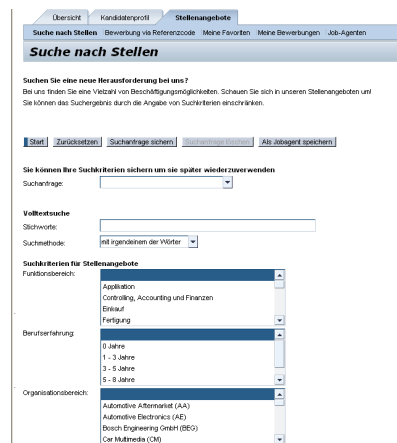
Übersicht | Kandidatenprofil | Stellenangebote

Suche nach Stellen | Bewerbung via Referenzcode | Meine Favoriten | Meine Bewerbungen | Job-Agenten

Suche nach Stellen

Suchen Sie eine neue Herausforderung bei uns?
Bei uns finden Sie eine Vielzahl von Beschäftigungsmöglichkeiten. Schauen Sie sich in unseren Stellenangeboten um!
Sie können das Suchergebnis durch die Angabe von Suchkriterien einschränken.

Start | Zurücksetzen | Suchanfrage sichern | Suchanfrage löschen | Als Jobagent speichern

Sie können Ihre Suchkriterien sichern um sie später wiederzuverwenden
Suchanfrage:

Volltextsuche
Stichworte:
Suchmethode: mit irgendeinem der Wörter

Suchkriterien für Stellenangebote
Funktionsbereich:
Applikation
Controlling, Accounting und Finanzen
Einkauf
Fertigung

Berufserfahrung:
0 Jahre
1 - 3 Jahre
3 - 5 Jahre
5 - 8 Jahre

Organisationsbereich:
Automotive Aftermarket (AA)
Automotive Electronics (AE)
Bosch Engineering GmbH (BEG)
Car Multimedia (CM)